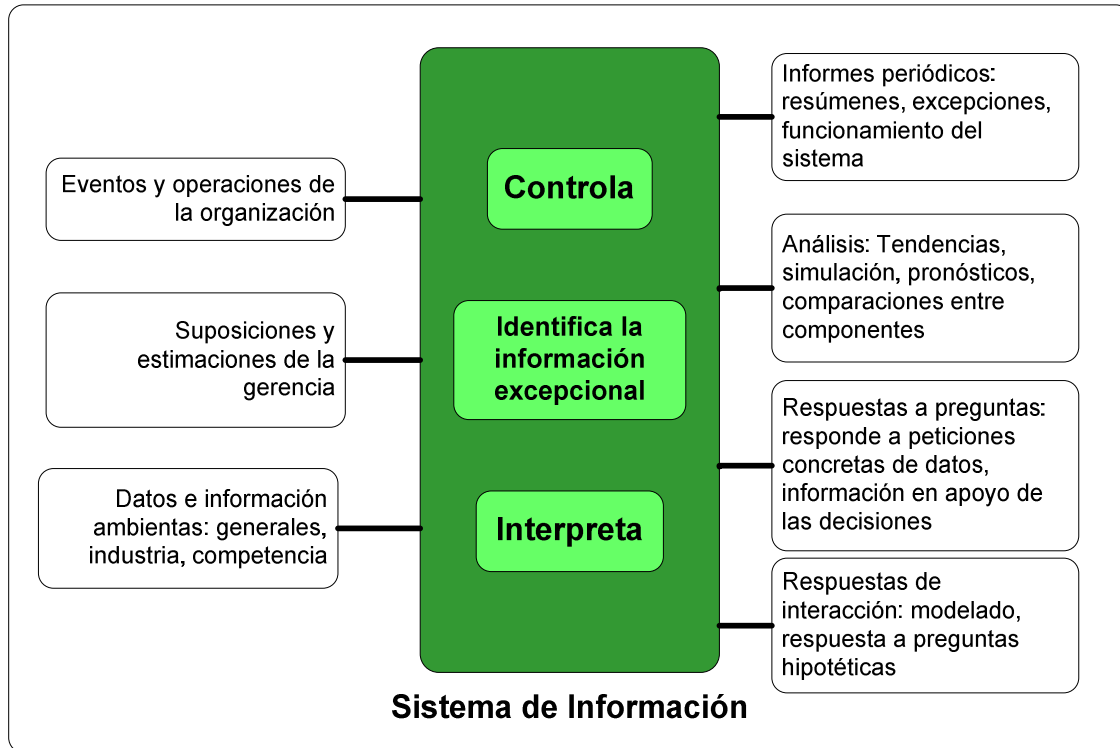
Eventos y operaciones de la organización

Suposiciones y estimaciones de la gerencia

Datos e información ambientas: generales, industria, competencia

Controla

Identifica la información excepcional

Interpreta

Informes periódicos: resúmenes, excepciones, funcionamiento del sistema

Análisis: Tendencias, simulación, pronósticos, comparaciones entre componentes

Respuestas a preguntas: responde a peticiones concretas de datos, información en apoyo de las decisiones

Respuestas de interacción: modelado, respuesta a preguntas hipotéticas

Sistema de Información